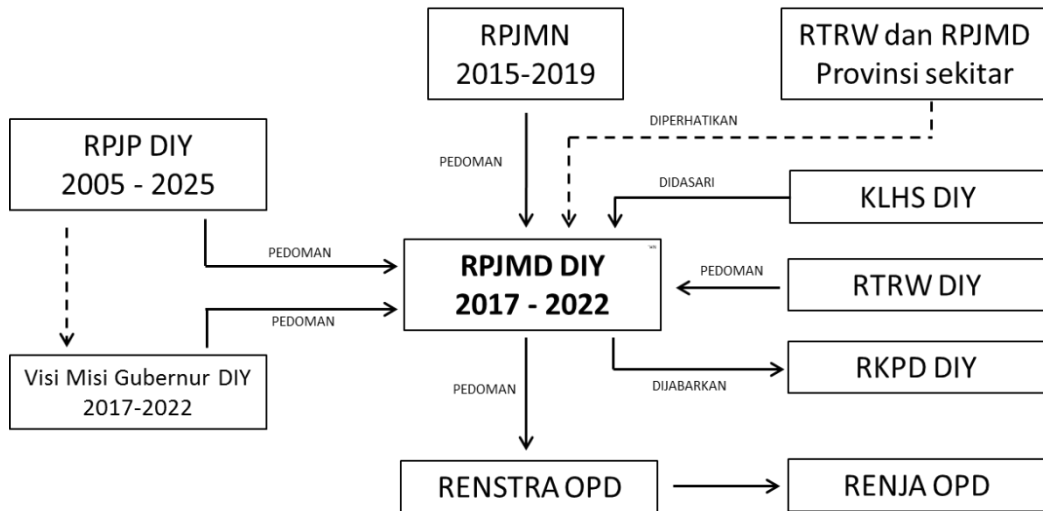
RPJMN
2015-2019

RTRW dan RPJMD
Provinsi sekitar

DIPERHATIKAN

PEDOMAN

RPJP DIY
2005 - 2025

DIDASARI

KLHS DIY

PEDOMAN

RPJMD DIY
2017 - 2022

PEDOMAN

RTRW DIY

PEDOMAN

Visi Misi Gubernur DIY
2017-2022

RKPD DIY

DIJABARKAN

PEDOMAN

RENSTRA OPD

RENJA OPD